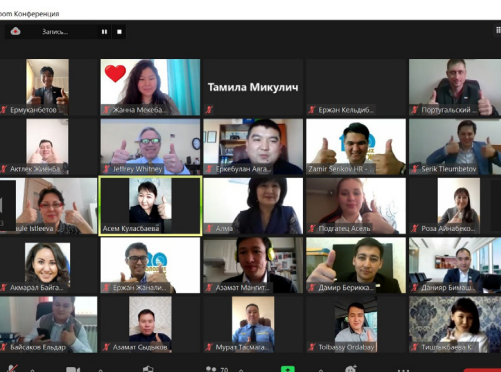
oom Конференция

Запись...

Ермуканбетов ...
Жанна Мекеба...
Тамила Микулич
Ержан Кельдиб...
Португальский ...
Актлек Жаень...
Jeffrey Whitney
Гркебулан Анга...
Zamir Seskov HR -
Serik Tleumbetov
ule Istleeva
Асем Куласбаева
Алма
Подгатец Асель
Роза Айнабеко...
Акмарал Байга...
Ержан Жанали...
Азамат Мангит...
Дамир Берикка...
Данияр Бимош...
Байсаков Ельдар
Азамат Сыдыков
Мурат Тасмага...
Tolbassy Ordabay
Тицлыбаева К...

70